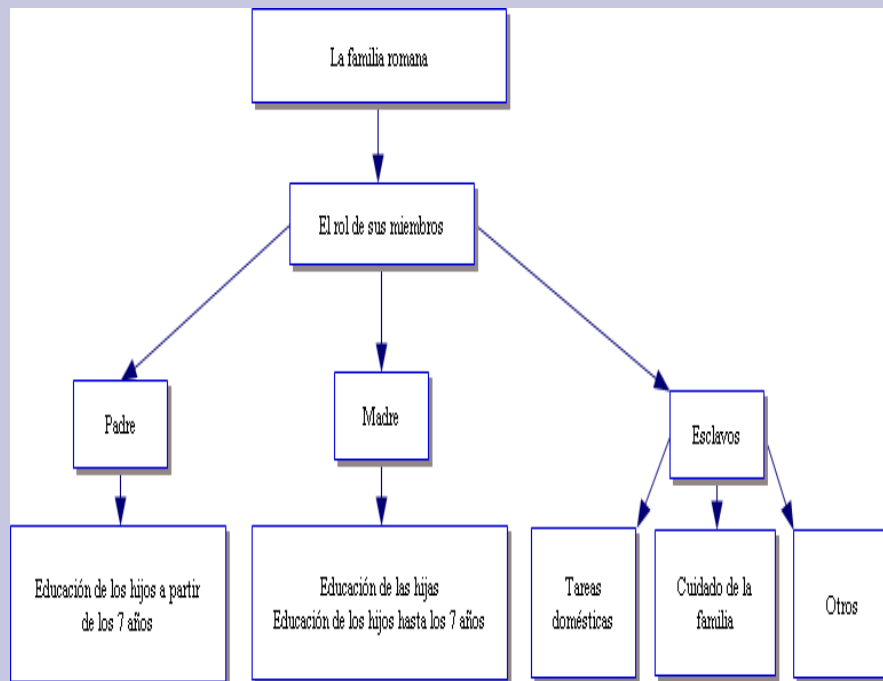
La familia romana

El rol de sus miembros

Padre

Madre

Esclavos

Educación de los hijos a partir de los 7 años

Educación de las hijas
Educación de los hijos hasta los 7 años

Tareas domésticas

Cuidado de la familia

Otros